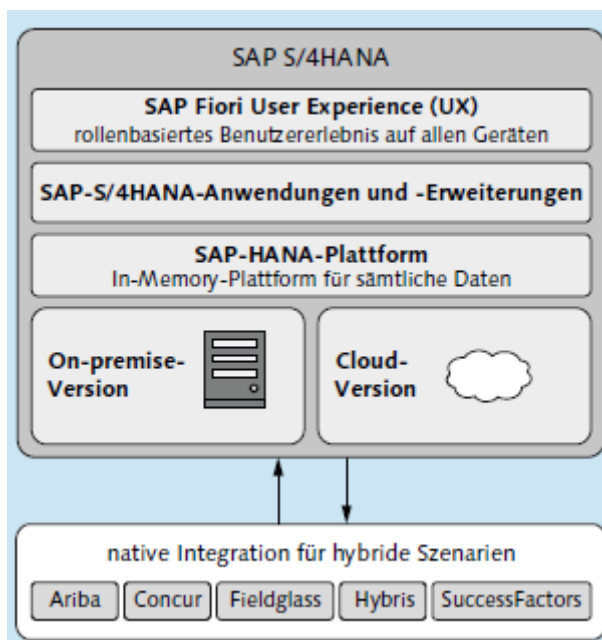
SAP S/4HANA

SAP Fiori User Experience (UX)
rollenbasiertes Benutzererlebnis auf allen Geräten

SAP-S/4HANA-Anwendungen und -Erweiterungen

SAP-HANA-Plattform
In-Memory-Plattform für sämtliche Daten

On-premise-Version

Cloud-Version

native Integration für hybride Szenarien

Ariba | Concur | Fieldglass | Hybris | SuccessFactors